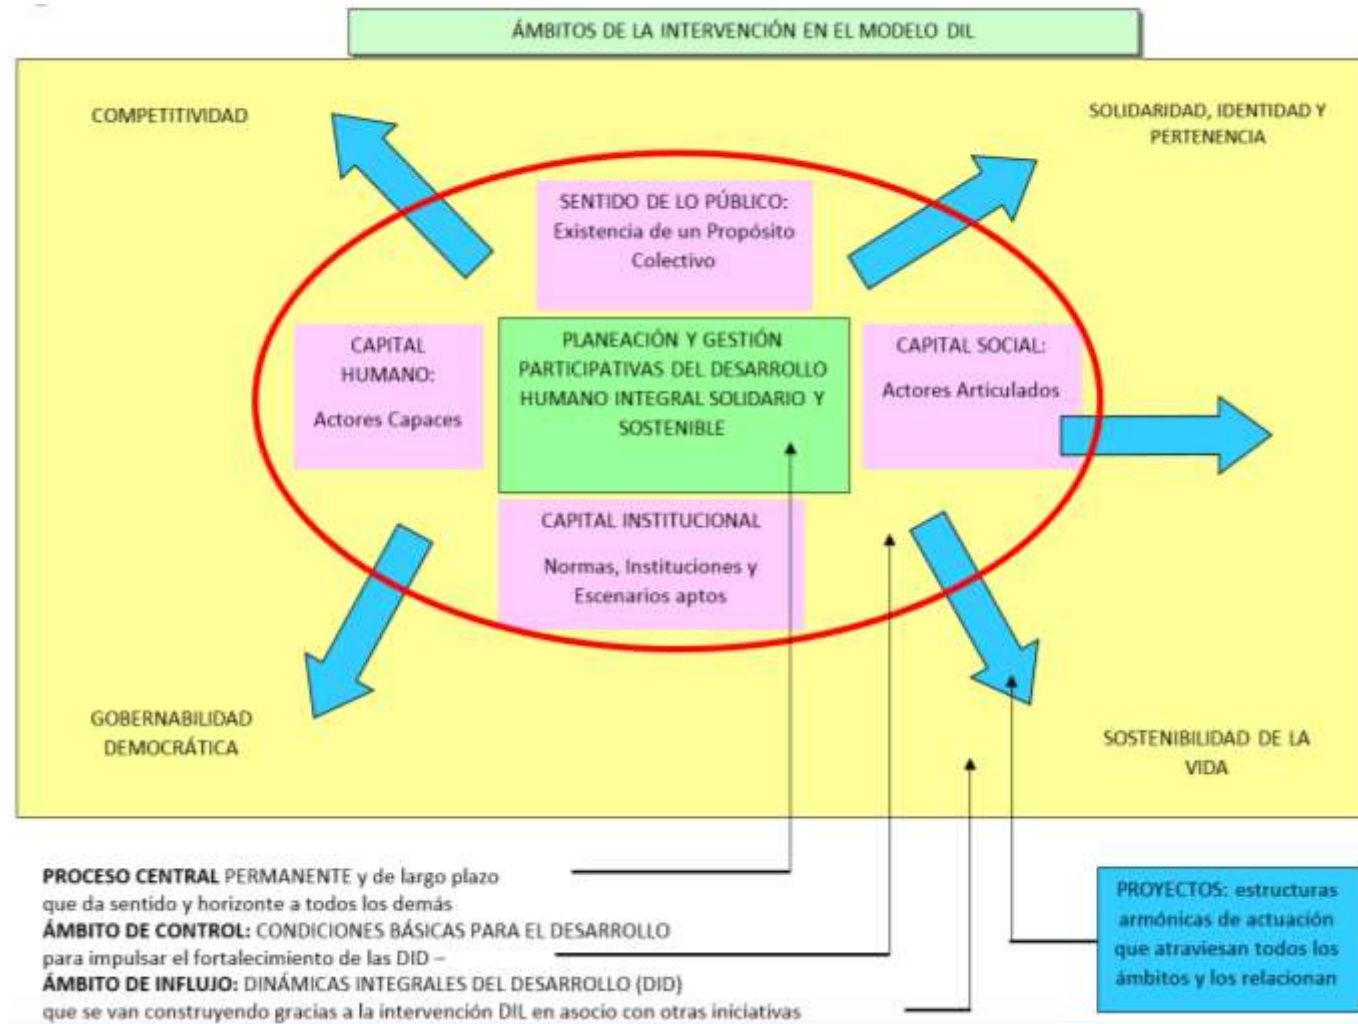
ÁMBITOS DE LA INTERVENCIÓN EN EL MODELO DIL

COMPETITIVIDAD

SOLIDARIDAD, IDENTIDAD Y PERTENENCIA

SENTIDO DE LO PÚBLICO: Existencia de un Propósito Colectivo

CAPITAL HUMANO: Actores Capaces

PLANEACIÓN Y GESTIÓN PARTICIPATIVAS DEL DESARROLLO HUMANO INTEGRAL SOLIDARIO Y SOSTENIBLE

CAPITAL SOCIAL: Actores Articulados

CAPITAL INSTITUCIONAL

Normas, Instituciones y Escenarios aptos

GOBERNABILIDAD DEMOCRÁTICA

SOSTENIBILIDAD DE LA VIDA

**PROCESO CENTRAL** PERMANENTE y de largo plazo que da sentido y horizonte a todos los demás
**ÁMBITO DE CONTROL:** CONDICIONES BÁSICAS PARA EL DESARROLLO para impulsar el fortalecimiento de las DID –
**ÁMBITO DE INFLUJO:** DINÁMICAS INTEGRALES DEL DESARROLLO (DID) que se van construyendo gracias a la intervención DIL en asocio con otras iniciativas

PROYECTOS: estructuras armónicas de actuación que atraviesan todos los ámbitos y los relacionan